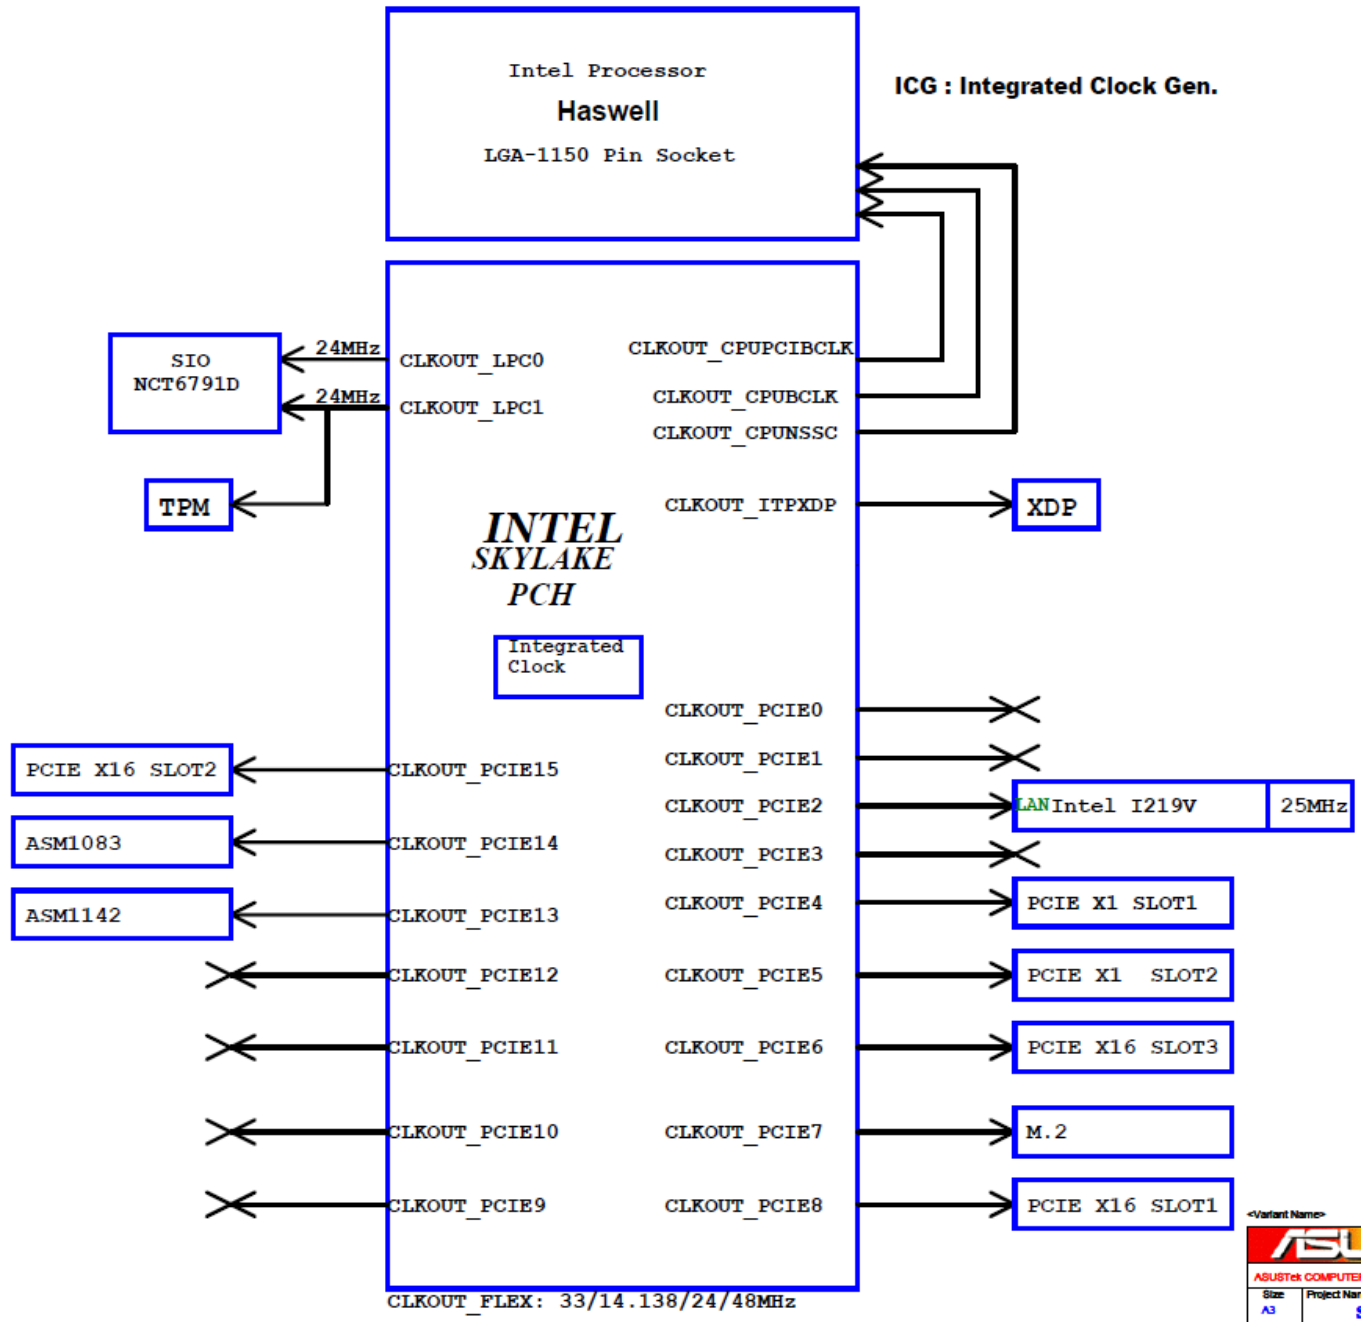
Intel Processor
Haswell
LGA-1150 Pin Socket

ICG : Integrated Clock Gen.

SIO
NCT6791D

24MHz
24MHz

CLKOUT_LPC0
CLKOUT_LPC1

TPM

CLKOUT_CPUPCIBCLK
CLKOUT_CPUBCLK
CLKOUT_CPUNSSC

CLKOUT_ITPXDP

XDP

INTEL
SKYLAKE
PCH

Integrated
Clock

CLKOUT_PCIE0
CLKOUT_PCIE1
CLKOUT_PCIE2
CLKOUT_PCIE3
CLKOUT_PCIE4
CLKOUT_PCIE5
CLKOUT_PCIE6
CLKOUT_PCIE7
CLKOUT_PCIE8

LAN Intel I219V
25MHz

PCIE X1 SLOT1
PCIE X1 SLOT2
PCIE X16 SLOT3
M.2
PCIE X16 SLOT1

PCIE X16 SLOT2
ASM1083
ASM1142

CLKOUT_PCIE15
CLKOUT_PCIE14
CLKOUT_PCIE13
CLKOUT_PCIE12
CLKOUT_PCIE11
CLKOUT_PCIE10
CLKOUT_PCIE9

CLKOUT_FLEX: 33/14.138/24/48MHz

<Variant Name>
ASUSTeK COMPUTE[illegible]
Size
A3
Project Na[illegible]